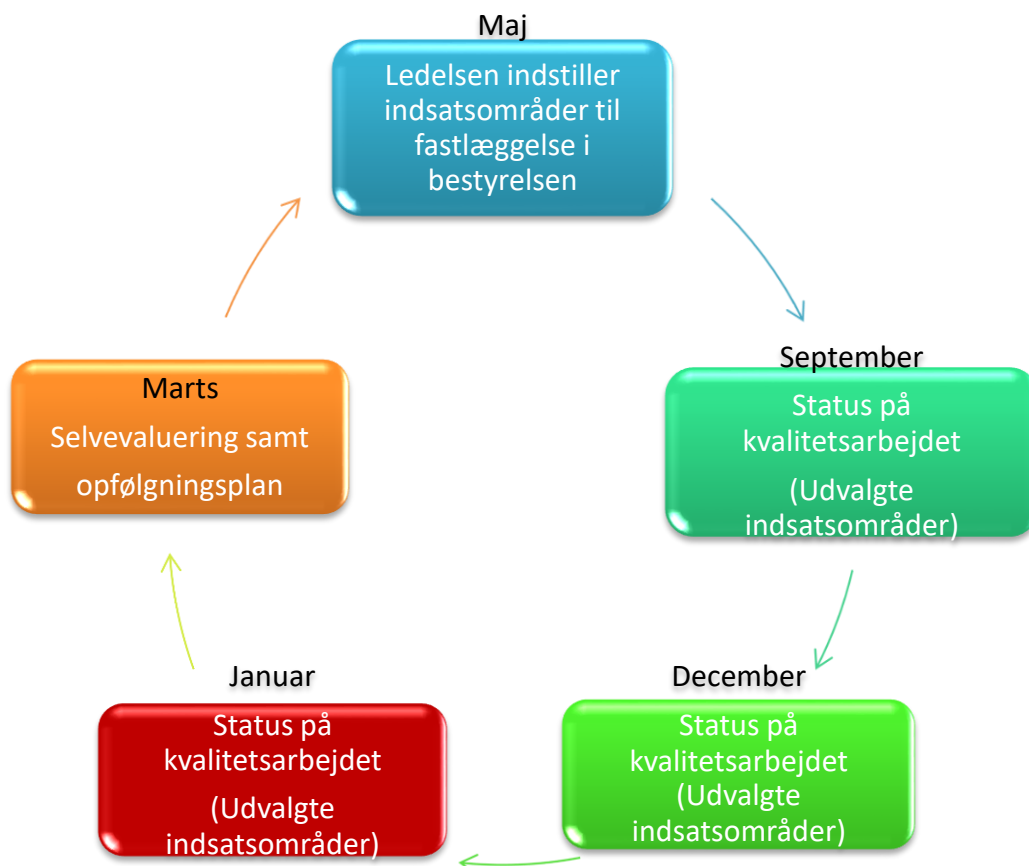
Maj
Ledelsen indstiller indsatsområder til fastlæggelse i bestyrelsen

September
Status på kvalitetsarbejdet
(Udvalgte indsatsområder)

December
Status på kvalitetsarbejdet
(Udvalgte indsatsområder)

Januar
Status på kvalitetsarbejdet
(Udvalgte indsatsområder)

Marts
Selvevaluering samt opfølgningsplan